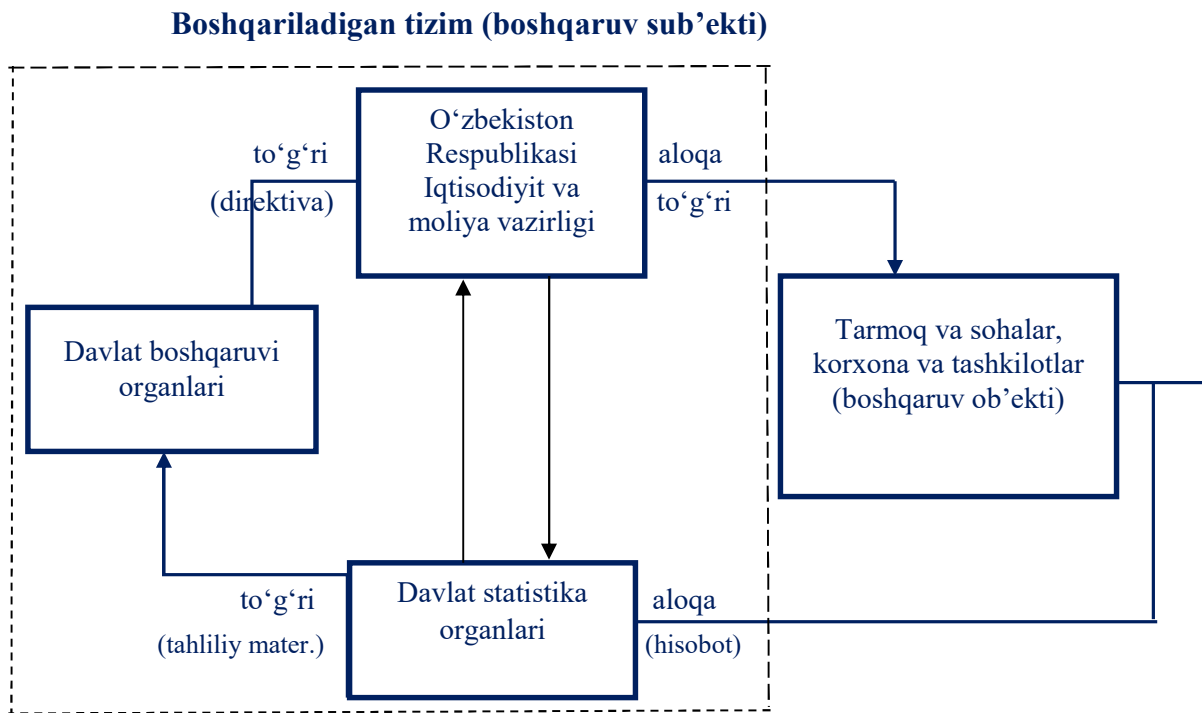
Boshqariladigan tizim (boshqaruv sub’ekti)

to‘g‘ri
(direktiva)

O‘zbekiston Respublikasi Iqtisodiyit va moliya vazirligi

aloqa
to‘g‘ri

Davlat boshqaruvi organlari

Tarmoq va sohalar, korxona va tashkilotlar (boshqaruv ob’ekti)

to‘g‘ri
(tahliliy mater.)

Davlat statistika organlari

aloqa
(hisobot)